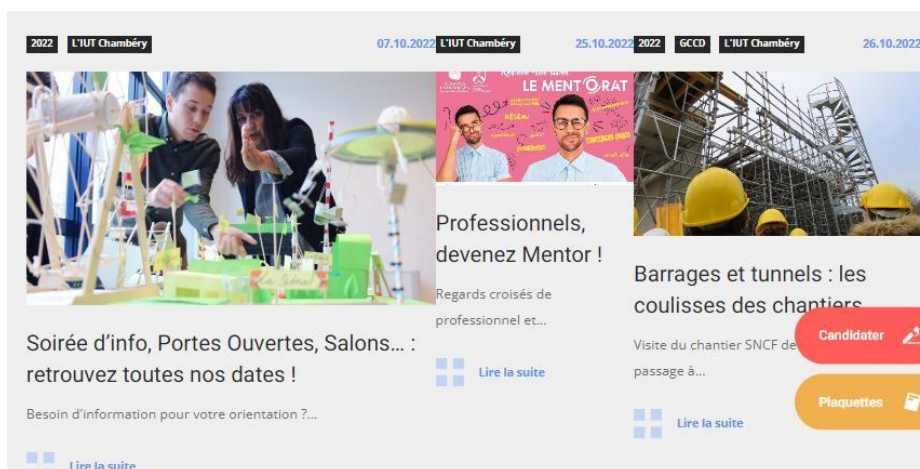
2022 L'IUT Chambéry 07.10.2022

Soirée d'info, Portes Ouvertes, Salons… : retrouvez toutes nos dates !

Besoin d'information pour votre orientation ?…

Lire la suite

L'IUT Chambéry 25.10.2022

LE MENTORAT

Professionnels, devenez Mentor !

Regards croisés de professionnel et…

Lire la suite

2022 GCCD L'IUT Chambéry 26.10.2022

Barrages et tunnels : les coulisses des chantiers

Visite du chantier SNCF de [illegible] passage à…

Lire la suite

Candidater

Plaquettes